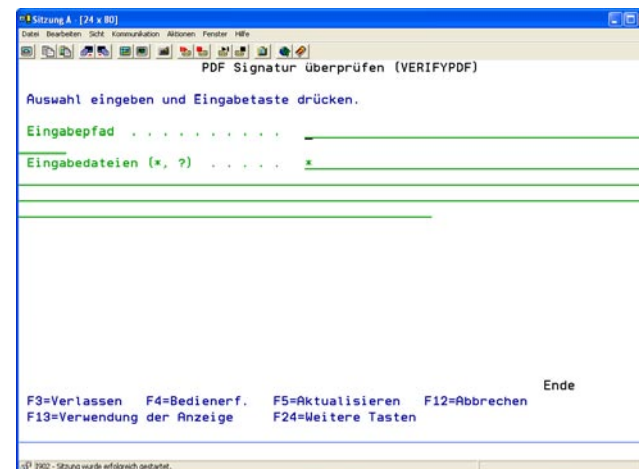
Sitzung A - [24 x 80]

Datei Bearbeiten Sicht Kommunikation Aktionen Fenster Hilfe

PDF Signatur überprüfen (VERIFYPDF)

Auswahl eingeben und Eingabetaste drücken.

Eingabepfad . . . . . . . . . . _

Eingabedateien (*, ?) . . . . . *

Ende

F3=Verlassen F4=Bedienerf. F5=Aktualisieren F12=Abbrechen
F13=Verwendung der Anzeige F24=Weitere Tasten

3902 - Sitzung wurde erfolgreich gestartet.